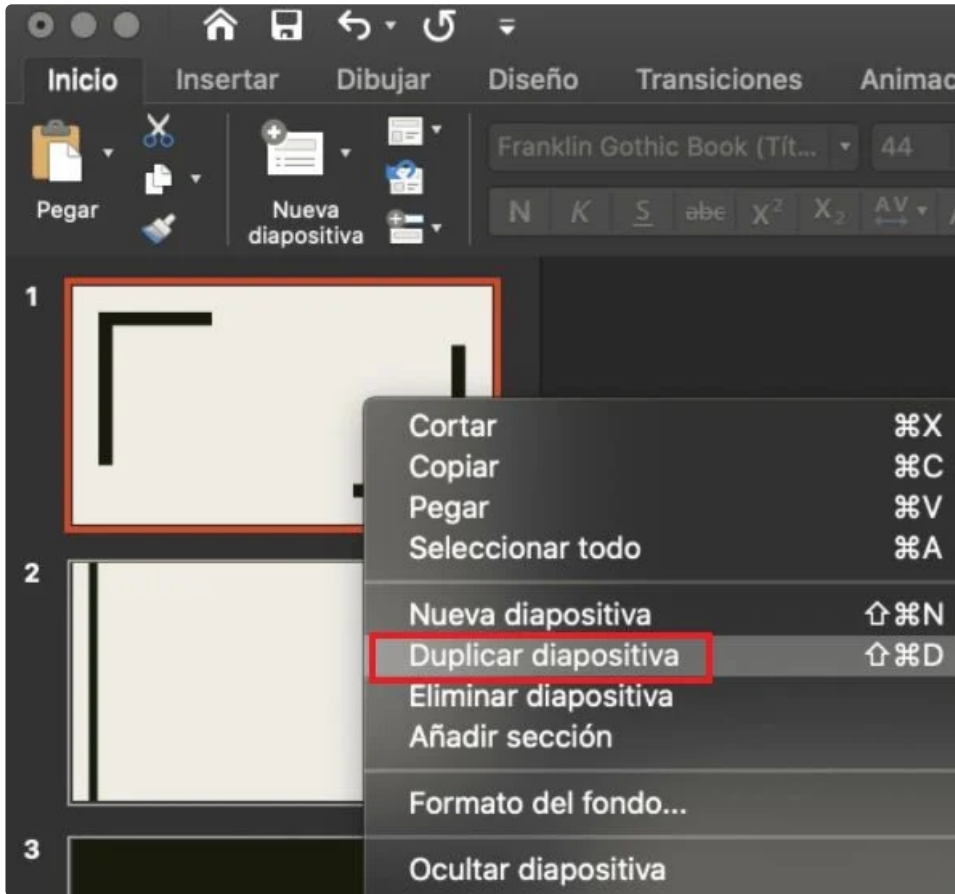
Inicio Insertar Dibujar Diseño Transiciones Animac

Pegar

Nueva diapositiva

Franklin Gothic Book (Tít... 44

N K S abc $X^2$ $X_2$ AV

1

2

3

Cortar ⌘X
Copiar ⌘C
Pegar ⌘V
Seleccionar todo ⌘A

Nueva diapositiva ⇧⌘N
Duplicar diapositiva ⇧⌘D
Eliminar diapositiva
Añadir sección

Formato del fondo...

Ocultar diapositiva